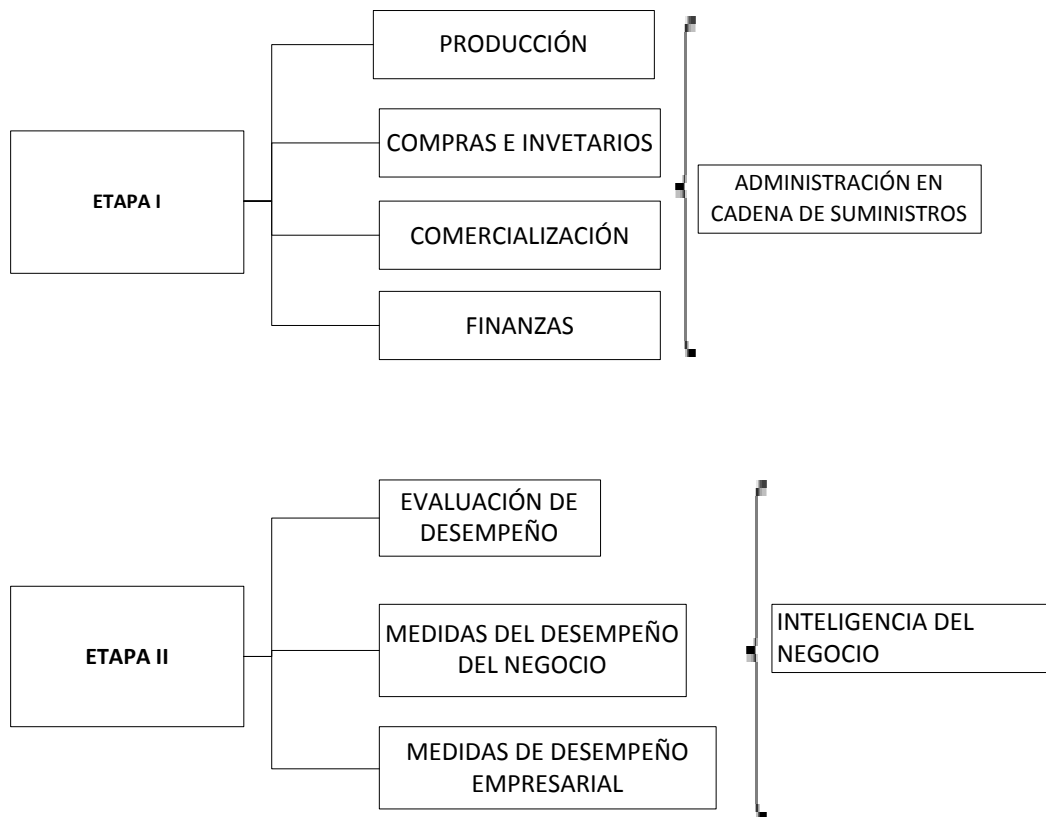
ETAPA I

PRODUCCIÓN

COMPRAS E INVETARIOS

COMERCIALIZACIÓN

FINANZAS

ADMINISTRACIÓN EN CADENA DE SUMINISTROS

ETAPA II

EVALUACIÓN DE DESEMPEÑO

MEDIDAS DEL DESEMPEÑO DEL NEGOCIO

MEDIDAS DE DESEMPEÑO EMPRESARIAL

INTELIGENCIA DEL NEGOCIO